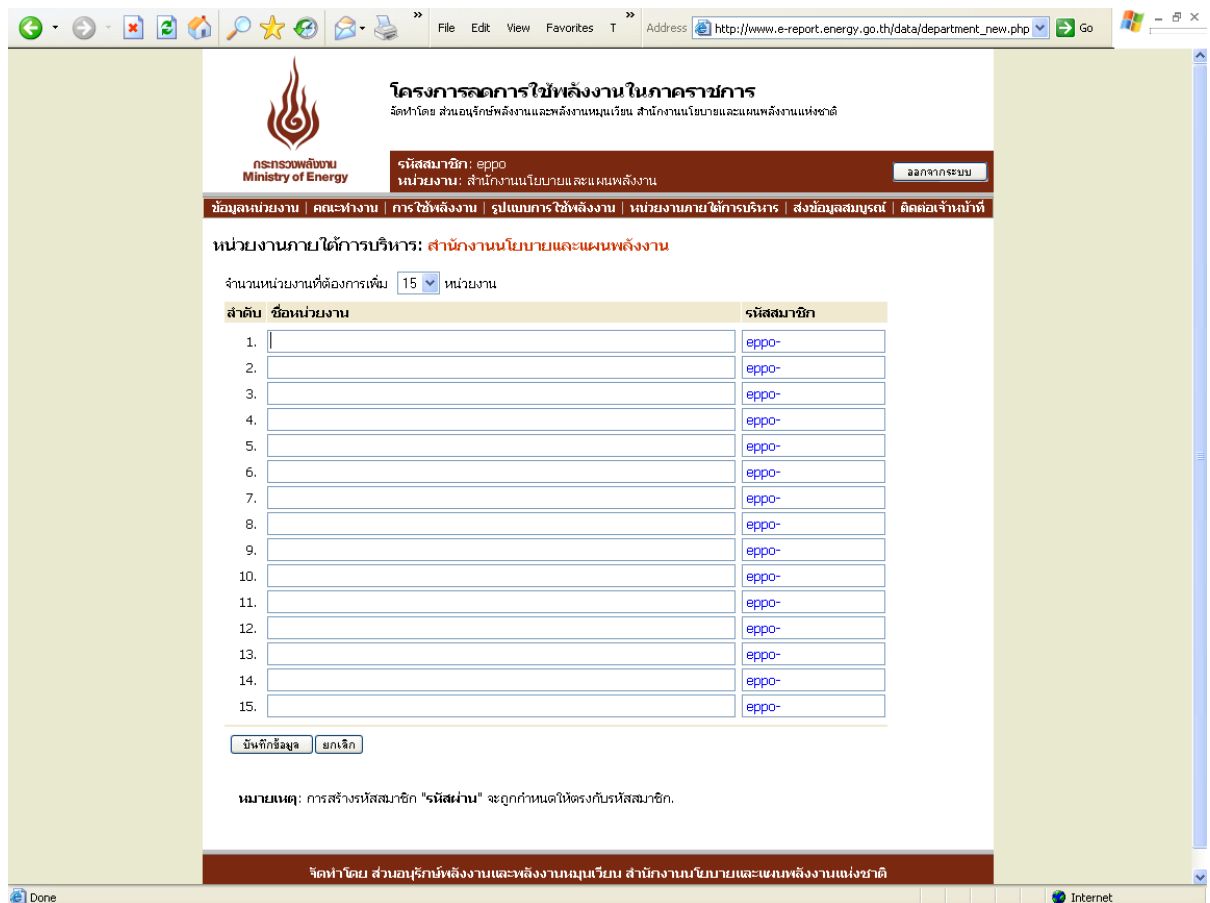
File Edit View Favorites T
Address http://www.e-report.energy.go.th/data/department_new.php Go

โครงการลดการใช้พลังงานในภาคราชการ
จัดทำโดย ส่วนอนุรักษ์พลังงานและพลังงานหมุนเวียน สำนักงานนโยบายและแผนพลังงานแห่งชาติ

กระทรวงพลังงาน
Ministry of Energy

รหัสสมาชิก: eppo
หน่วยงาน: สำนักงานนโยบายและแผนพลังงาน

ออกจากระบบ

ข้อมูลหน่วยงาน | คณะทำงาน | การใช้พลังงาน | รูปแบบการใช้พลังงาน | หน่วยงานภายใต้การบริหาร | ส่งข้อมูลสมบูรณ์ | ติดต่อเจ้าหน้าที่

หน่วยงานภายใต้การบริหาร: สำนักงานนโยบายและแผนพลังงาน

จำนวนหน่วยงานที่ต้องการเพิ่ม 15 หน่วยงาน

| ลำดับ | ชื่อหน่วยงาน | รหัสสมาชิก |
|---|---|---|
| 1. | | eppo- |
| 2. | | eppo- |
| 3. | | eppo- |
| 4. | | eppo- |
| 5. | | eppo- |
| 6. | | eppo- |
| 7. | | eppo- |
| 8. | | eppo- |
| 9. | | eppo- |
| 10. | | eppo- |
| 11. | | eppo- |
| 12. | | eppo- |
| 13. | | eppo- |
| 14. | | eppo- |
| 15. | | eppo- |

บันทึกข้อมูล ยกเลิก

หมายเหตุ: การสร้างรหัสสมาชิก "รหัสผ่าน" จะถูกกำหนดให้ตรงกับรหัสสมาชิก.

จัดทำโดย ส่วนอนุรักษ์พลังงานและพลังงานหมุนเวียน สำนักงานนโยบายและแผนพลังงานแห่งชาติ

Done
Internet